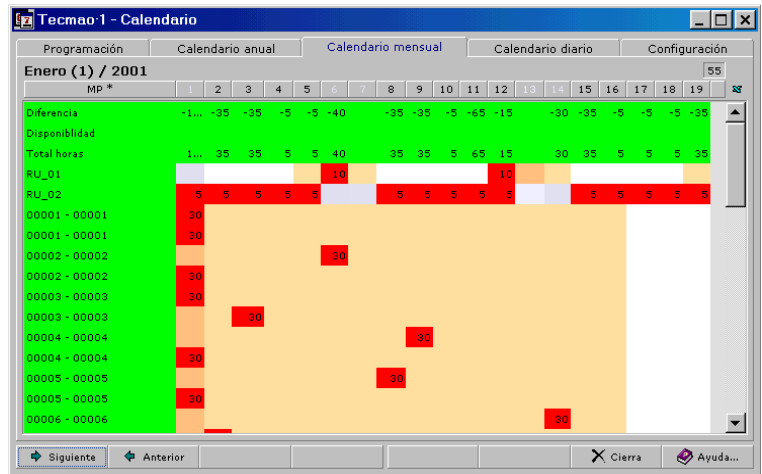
Tecmao·1 - Calendario

Programación | Calendario anual | Calendario mensual | Calendario diario | Configuración

Enero (1) / 2001

55

| MP * | 1 | 2 | 3 | 4 | 5 | 6 | 7 | 8 | 9 | 10 | 11 | 12 | 13 | 14 | 15 | 16 | 17 | 18 | 19 |
|---|---|---|---|---|---|---|---|---|---|---|---|---|---|---|---|---|---|---|---|
| Diferencia | -1... | -35 | -35 | -5 | -5 | -40 | | -35 | -35 | -5 | -65 | -15 | | -30 | -35 | -5 | -5 | -5 | -35 |
| Disponibilidad | | | | | | | | | | | | | | | | | | | |
| Total horas | 1... | 35 | 35 | 5 | 5 | 40 | | 35 | 35 | 5 | 65 | 15 | | 30 | 35 | 5 | 5 | 5 | 35 |
| RU_01 | | | | | | 10 | | | | | | 10 | | | | | | | |
| RU_02 | 5 | 5 | 5 | 5 | 5 | | | 5 | 5 | 5 | 5 | 5 | | | 5 | 5 | 5 | 5 | 5 |
| 00001 - 00001 | 30 | | | | | | | | | | | | | | | | | | |
| 00001 - 00001 | 30 | | | | | | | | | | | | | | | | | | |
| 00002 - 00002 | | | | | | 30 | | | | | | | | | | | | | |
| 00002 - 00002 | 30 | | | | | | | | | | | | | | | | | | |
| 00003 - 00003 | 30 | | | | | | | | | | | | | | | | | | |
| 00003 - 00003 | | | 30 | | | | | | | | | | | | | | | | |
| 00004 - 00004 | | | | | | | | | 30 | | | | | | | | | | |
| 00004 - 00004 | 30 | | | | | | | | | | | | | | | | | | |
| 00005 - 00005 | | | | | | | | 30 | | | | | | | | | | | |
| 00005 - 00005 | 30 | | | | | | | | | | | | | | | | | | |
| 00006 - 00006 | | | | | | | | | | | | | | 30 | | | | | |

Siguiente | Anterior | Cierra | Ayuda...